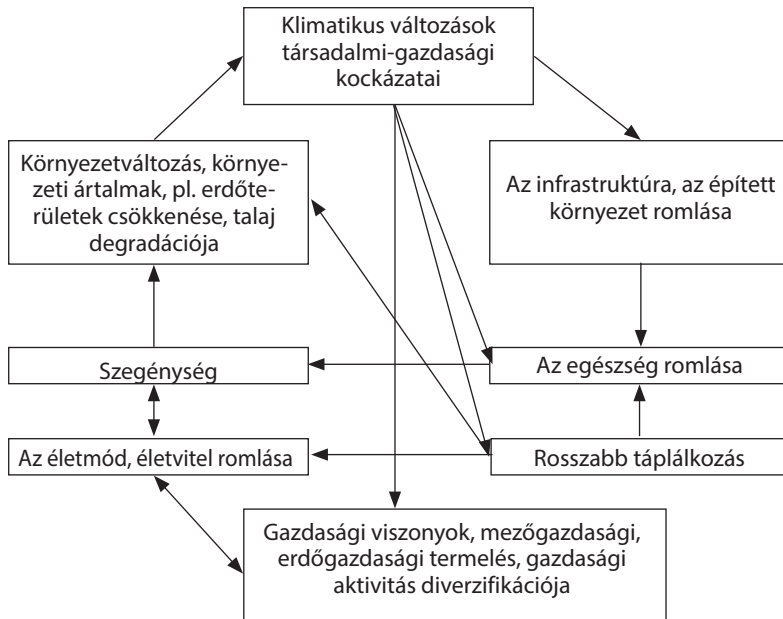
Klimatikus változások társadalmi-gazdasági kockázatai

Környezetváltozás, környezeti ártalmak, pl. erdőterületek csökkenése, talaj degradációja

Az infrastruktúra, az épített környezet romlása

Szegénység

Az egészség romlása

Az életmód, életvitel romlása

Rosszabb táplálkozás

Gazdasági viszonyok, mezőgazdasági, erdőgazdasági termelés, gazdasági aktivitás diverzifikációja